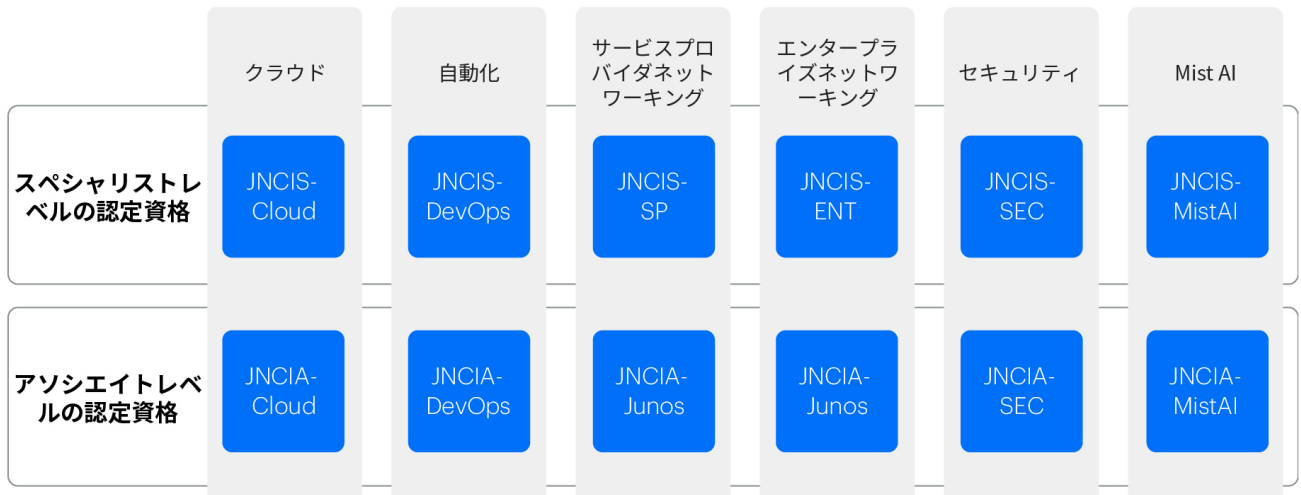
| | クラウド | 自動化 | サービスプロバイダネットワーキング | エンタープライズネットワーキング | セキュリティ | Mist AI |
|---|---|---|---|---|---|---|
| スペシャリストレベルの認定資格 | JNCIS-Cloud | JNCIS-DevOps | JNCIS-SP | JNCIS-ENT | JNCIS-SEC | JNCIS-MistAI |
| アソシエイトレベルの認定資格 | JNCIA-Cloud | JNCIA-DevOps | JNCIA-Junos | JNCIA-Junos | JNCIA-SEC | JNCIA-MistAI |